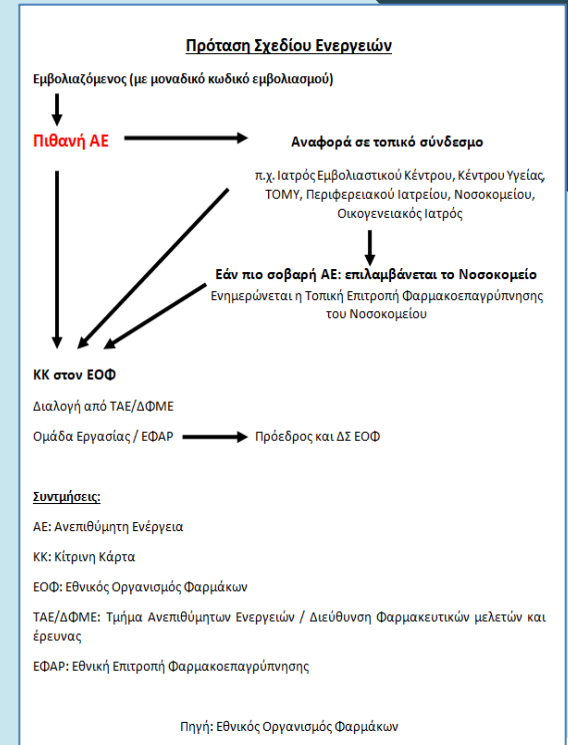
Πρόταση Σχεδίου Ενεργειών

Εμβολιαζόμενος (με μοναδικό κωδικό εμβολιασμού)

Πιθανή ΑΕ

Αναφορά σε τοπικό σύνδεσμο

π.χ. Ιατρός Εμβολιαστικού Κέντρου, Κέντρου Υγείας, ΤΟΜΥ, Περιφερειακού Ιατρείου, Νοσοκομείου, Οικογενειακός Ιατρός

Εάν πιο σοβαρή ΑΕ: επιλαμβάνεται το Νοσοκομείο

Ενημερώνεται η Τοπική Επιτροπή Φαρμακοεπαγρύπνησης του Νοσοκομείου

ΚΚ στον ΕΟΦ

Διαλογή από ΤΑΕ/ΔΦΜΕ

Ομάδα Εργασίας / ΕΦΑΡ

Πρόεδρος και ΔΣ ΕΟΦ

Συντμήσεις:

ΑΕ: Ανεπιθύμητη Ενέργεια

ΚΚ: Κίτρινη Κάρτα

ΕΟΦ: Εθνικός Οργανισμός Φαρμάκων

ΤΑΕ/ΔΦΜΕ: Τμήμα Ανεπιθυμητων Ενεργειών / Διεύθυνση Φαρμακευτικών μελετών και έρευνας

ΕΦΑΡ: Εθνική Επιτροπή Φαρμακοεπαγρύπνησης

Πηγή: Εθνικός Οργανισμός Φαρμάκων